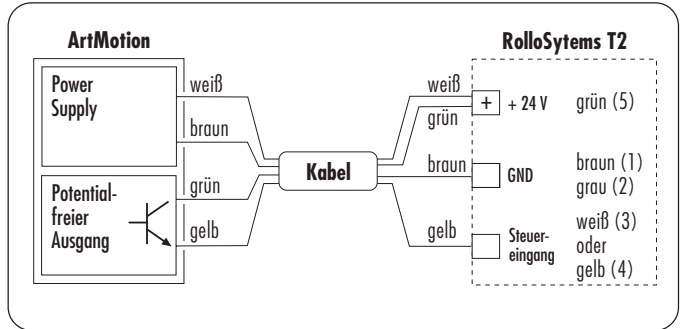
ArtMotion

Power Supply

weiß

braun

Potential-freier Ausgang

grün

gelb

Kabel

RolloSytems T2

weiß

grün

+

+ 24 V

grün (5)

braun

GND

braun (1)
grau (2)

gelb

Steuer-eingang

weiß (3)
oder
gelb (4)